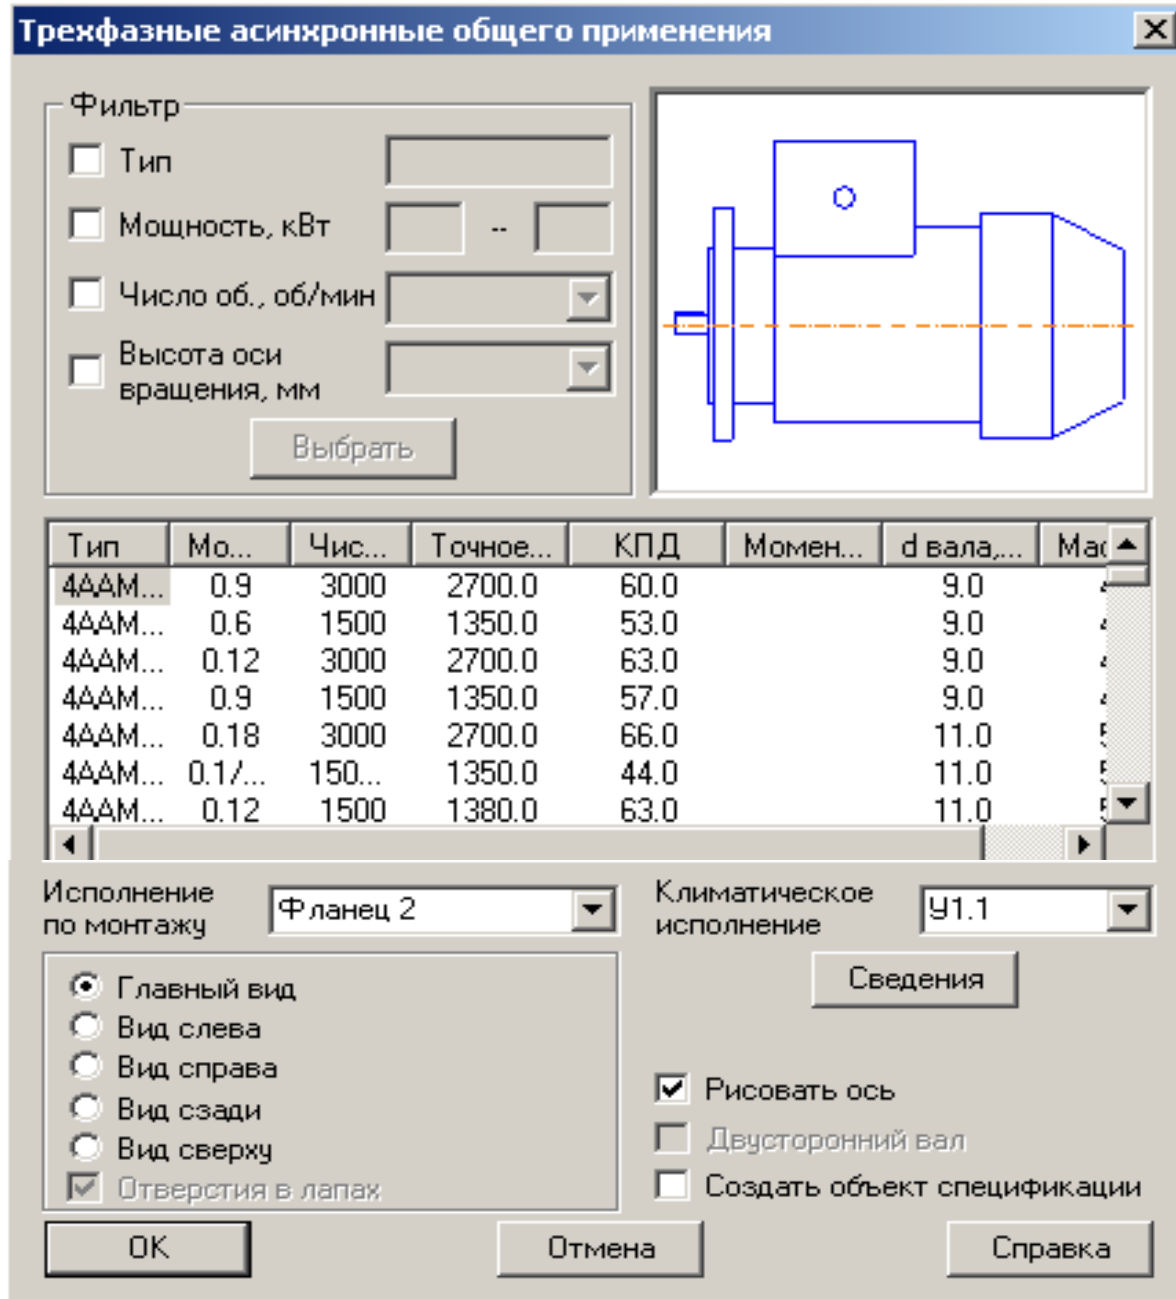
Трехфазные асинхронные общего применения

Фильтр
Тип
Мощность, кВт --
Число об., об/мин
Высота оси вращения, мм
Выбрать

| Тип | Мо... | Чис... | Точное... | КПД | Момен... | d вала,... | Ма |
|---|---|---|---|---|---|---|---|
| 4ААМ... | 0.9 | 3000 | 2700.0 | 60.0 | | 9.0 | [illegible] |
| 4ААМ... | 0.6 | 1500 | 1350.0 | 53.0 | | 9.0 | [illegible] |
| 4ААМ... | 0.12 | 3000 | 2700.0 | 63.0 | | 9.0 | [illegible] |
| 4ААМ... | 0.9 | 1500 | 1350.0 | 57.0 | | 9.0 | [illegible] |
| 4ААМ... | 0.18 | 3000 | 2700.0 | 66.0 | | 11.0 | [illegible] |
| 4ААМ... | 0.1/... | 150... | 1350.0 | 44.0 | | 11.0 | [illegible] |
| 4ААМ... | 0.12 | 1500 | 1380.0 | 63.0 | | 11.0 | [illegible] |

Исполнение по монтажу
Фланец 2
Климатическое исполнение
У1.1
Сведения

Главный вид
Вид слева
Вид справа
Вид сзади
Вид сверху
Отверстия в лапах

Рисовать ось
Двусторонний вал
Создать объект спецификации

OK
Отмена
Справка